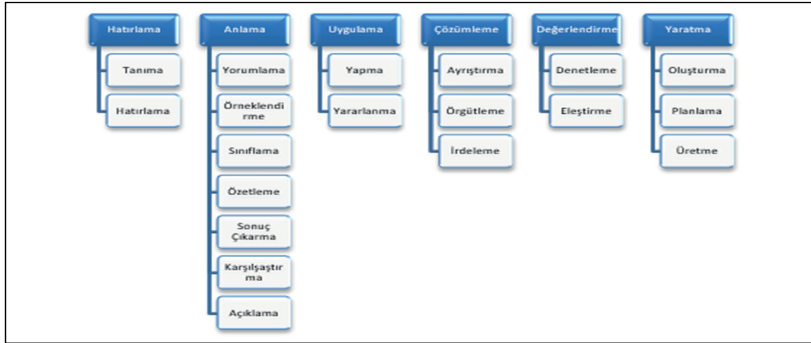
Hatırlama
Tanıma
Hatırlama

Anlama
Yorumlama
Örneklendirme
Sınıflama
Özetleme
Sonuç Çıkarma
Karşılaştırma
Açıklama

Uygulama
Yapma
Yararlanma

Çözümleme
Ayrıştırma
Örgütleme
İrdeleme

Değerlendirme
Denetleme
Eleştirme

Yaratma
Oluşturma
Planlama
Üretme